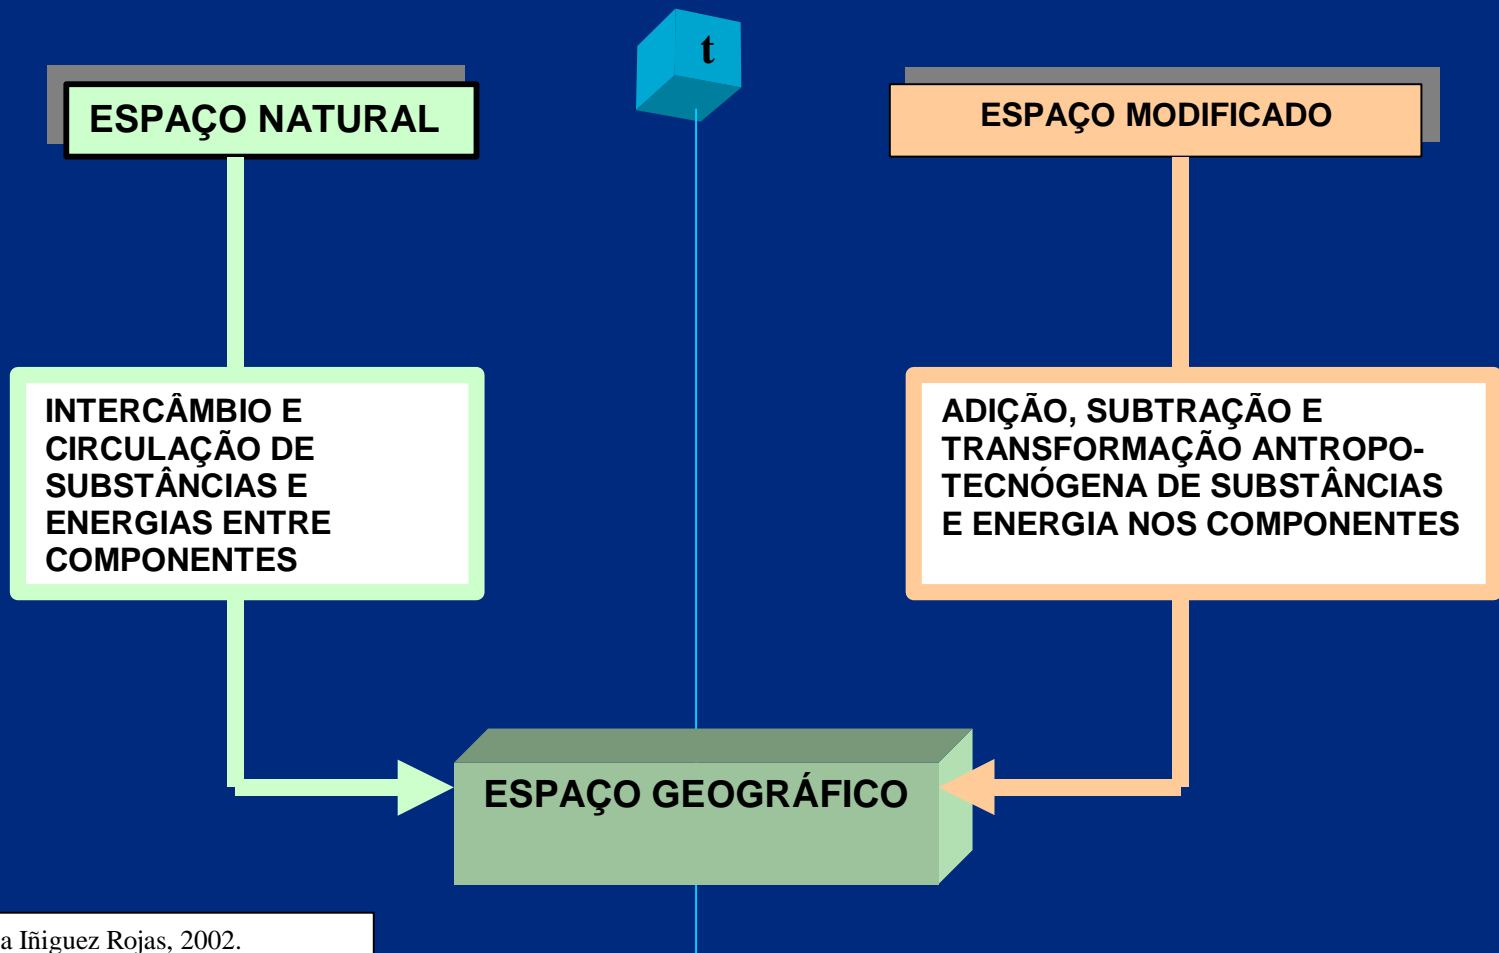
t

ESPAÇO NATURAL

ESPAÇO MODIFICADO

INTERCÂMBIO E CIRCULAÇÃO DE SUBSTÂNCIAS E ENERGIAS ENTRE COMPONENTES

ADIÇÃO, SUBTRAÇÃO E TRANSFORMAÇÃO ANTROPO-TECNÓGENA DE SUBSTÂNCIAS E ENERGIA NOS COMPONENTES

ESPAÇO GEOGRÁFICO

a Iñiguez Rojas, 2002.